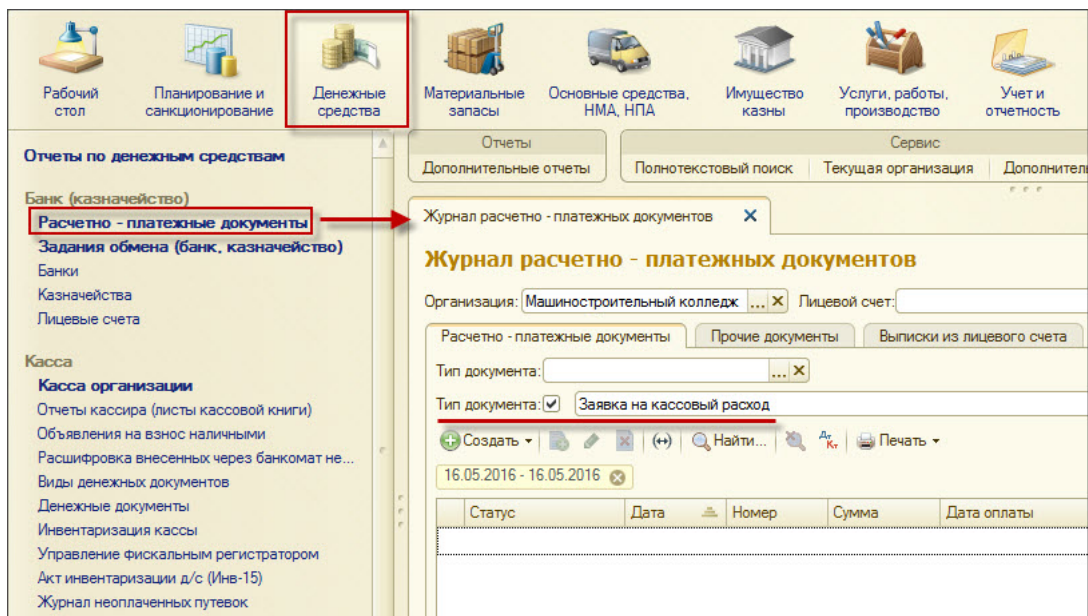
Рабочий стол
Планирование и санкционирование
Денежные средства
Материальные запасы
Основные средства, НМА, НПА
Имущество казны
Услуги, работы, производство
Учет и отчетность

Отчеты по денежным средствам

Банк (казначейство)
Расчетно - платежные документы
Задания обмена (банк, казначейство)
Банки
Казначейства
Лицевые счета

Касса
Касса организации
Отчеты кассира (листы кассовой книги)
Объявления на взнос наличными
Расшифровка внесенных через банкомат не...
Виды денежных документов
Денежные документы
Инвентаризация кассы
Управление фискальным регистратором
Акт инвентаризации д/с (Инв-15)
Журнал неоплаченных путевок

Отчеты
Дополнительные отчеты
Сервис
Полнотекстовый поиск
Текущая организация
Дополнитель

Журнал расчетно - платежных документов ✕

Журнал расчетно - платежных документов

Организация: Машиностроительный колледж ... ✕ Лицевой счет:

Расчетно - платежные документы
Прочие документы
Выписки из лицевого счета

Тип документа: ... ✕
Тип документа: ✓ Заявка на кассовый расход

Создать
(↔)
Найти...
Печать

16.05.2016 - 16.05.2016

| Статус | Дата | Номер | Сумма | Дата оплаты |
|---|---|---|---|---|